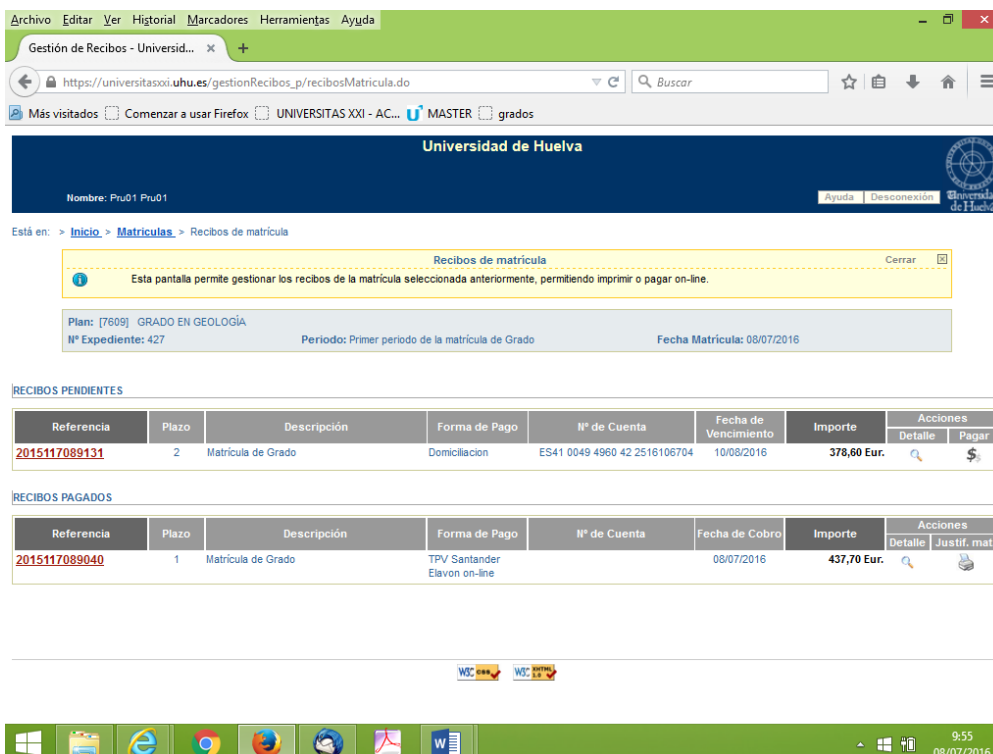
Archivo Editar Ver Historial Marcadores Herramientas Ayuda

Gestión de Recibos - Universid... ×  +

https://universitasxxi.uhu.es/gestionRecibos_p/recibosMatricula.do

Buscar

Más visitados  Comenzar a usar Firefox  UNIVERSITAS XXI - AC...  MASTER  grados

Universidad de Huelva

Nombre: Pru01 Pru01

Ayuda | Desconexión

Universidad de Huelva

Está en: > Inicio > Matriculas > Recibos de matrícula

Recibos de matrícula

Cerrar

Esta pantalla permite gestionar los recibos de la matrícula seleccionada anteriormente, permitiendo imprimir o pagar on-line.

Plan: [7609] GRADO EN GEOLOGÍA
Nº Expediente: 427
Periodo: Primer periodo de la matrícula de Grado
Fecha Matrícula: 08/07/2016

RECIBOS PENDIENTES

| Referencia | Plazo | Descripción | Forma de Pago | Nº de Cuenta | Fecha de Vencimiento | Importe | Acciones Detalle | Acciones Pagar |
|---|---|---|---|---|---|---|---|---|
| 2015117089131 | 2 | Matrícula de Grado | Domiciliacion | ES41 0049 4960 42 2516106704 | 10/08/2016 | 378,60 Eur. | | |

RECIBOS PAGADOS

| Referencia | Plazo | Descripción | Forma de Pago | Nº de Cuenta | Fecha de Cobro | Importe | Acciones Detalle | Acciones Justif. mat |
|---|---|---|---|---|---|---|---|---|
| 2015117089040 | 1 | Matrícula de Grado | TPV Santander Elavon on-line | | 08/07/2016 | 437,70 Eur. | | |

W3C css  W3C XHTML 1.0

9:55
08/07/2016